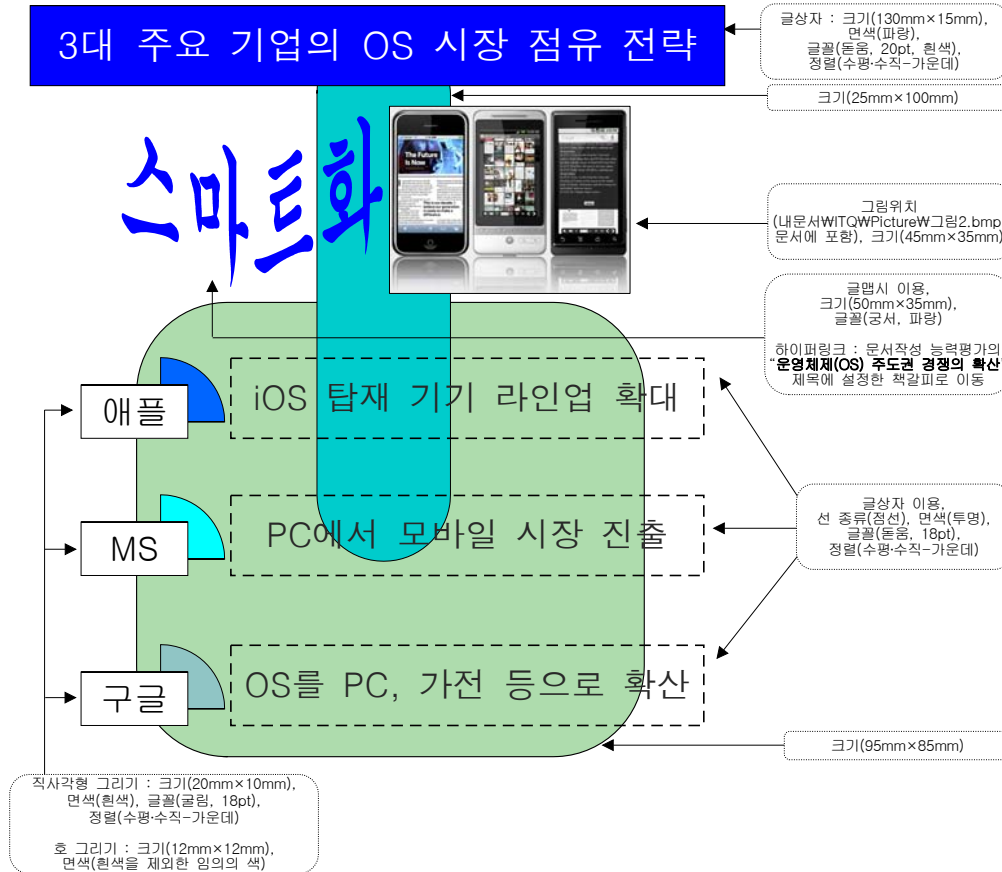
3대 주요 기업의 OS 시장 점유 전략

글상자 : 크기(130mm×15mm), 면색(파랑), 글꼴(돋움, 20pt, 흰색), 정렬(수평·수직-가운데)

크기(25mm×100mm)

스마트화

The Future is Now

그림위치 (내문서\ITQ\Picture\그림2.bmp 문서에 포함), 크기(45mm×35mm)

글맵시 이용, 크기(50mm×35mm), 글꼴(궁서, 파랑)

하이퍼링크 : 문서작성 능력평가의 "운영체제(OS) 주도권 경쟁의 확산" 제목에 설정한 책갈피로 이동

애플

iOS 탑재 기기 라인업 확대

MS

PC에서 모바일 시장 진출

글상자 이용, 선 종류(점선), 면색(투명), 글꼴(돋움, 18pt), 정렬(수평·수직-가운데)

구글

OS를 PC, 가전 등으로 확산

크기(95mm×85mm)

직사각형 그리기 : 크기(20mm×10mm), 면색(흰색), 글꼴(굴림, 18pt), 정렬(수평·수직-가운데)

호 그리기 : 크기(12mm×12mm), 면색(흰색을 제외한 임의의 색)